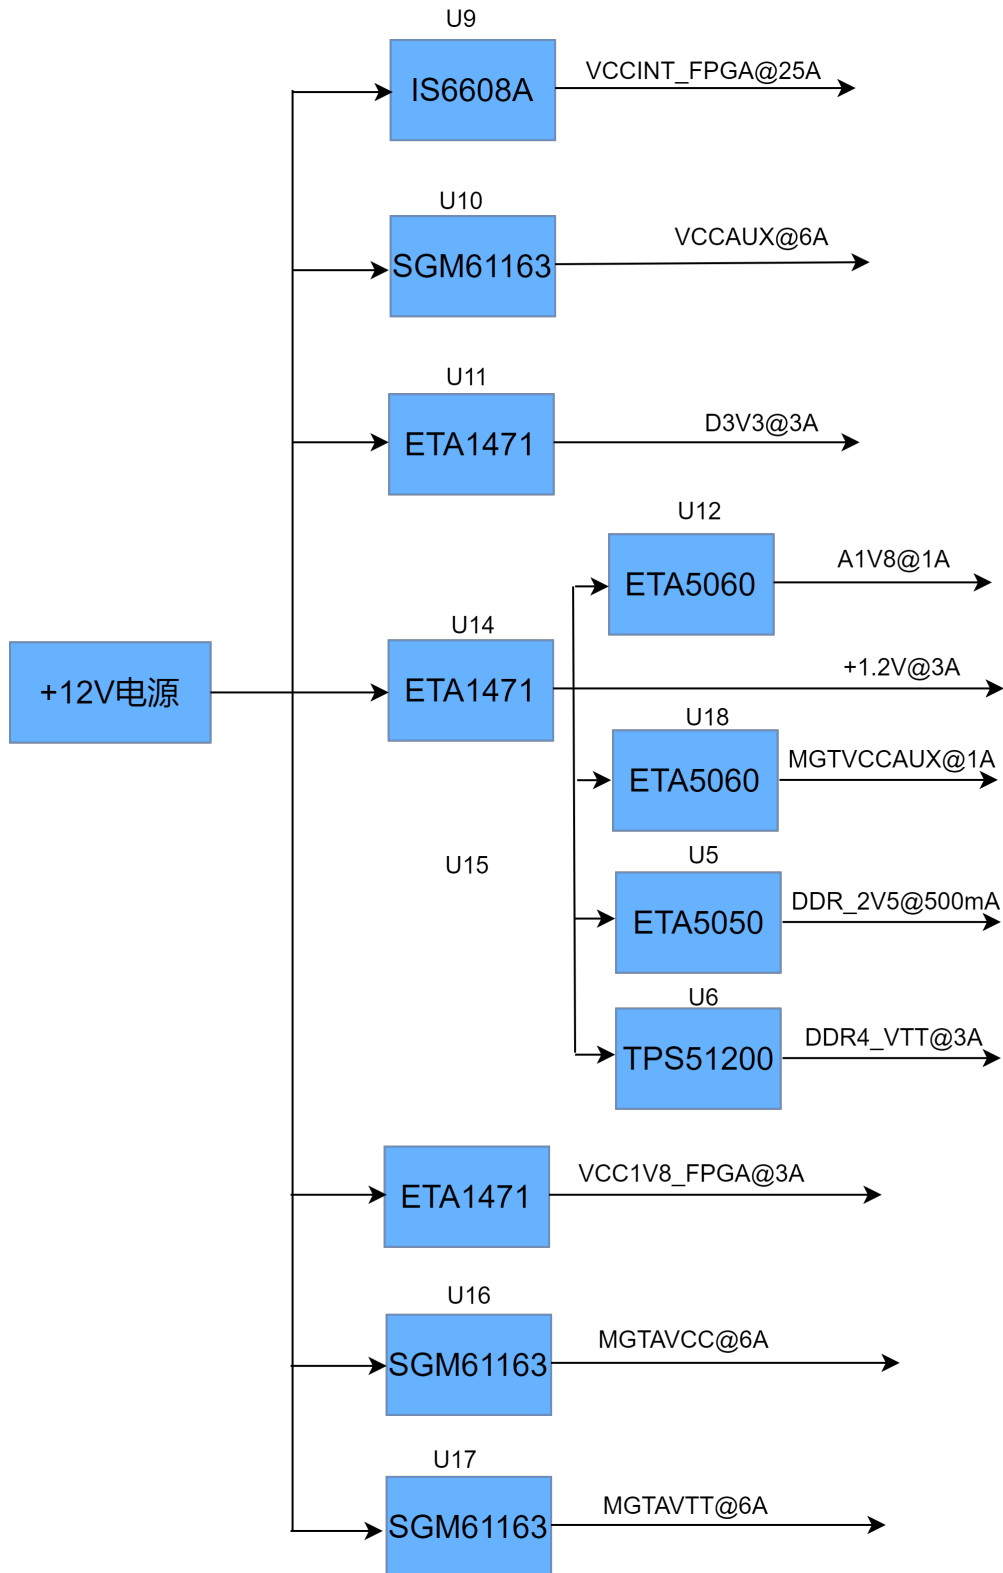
U9
IS6608A
VCCINT_FPGA@25A

U10
SGM61163
VCCAUX@6A

U11
ETA1471
D3V3@3A

U12
ETA5060
A1V8@1A

+12V电源

U14
ETA1471
+1.2V@3A

U18
ETA5060
MGTVCCAUX@1A

U15

U5
ETA5050
DDR_2V5@500mA

U6
TPS51200
DDR4_VTT@3A

ETA1471
VCC1V8_FPGA@3A

U16
SGM61163
MGTAVCC@6A

U17
SGM61163
MGTAVTT@6A